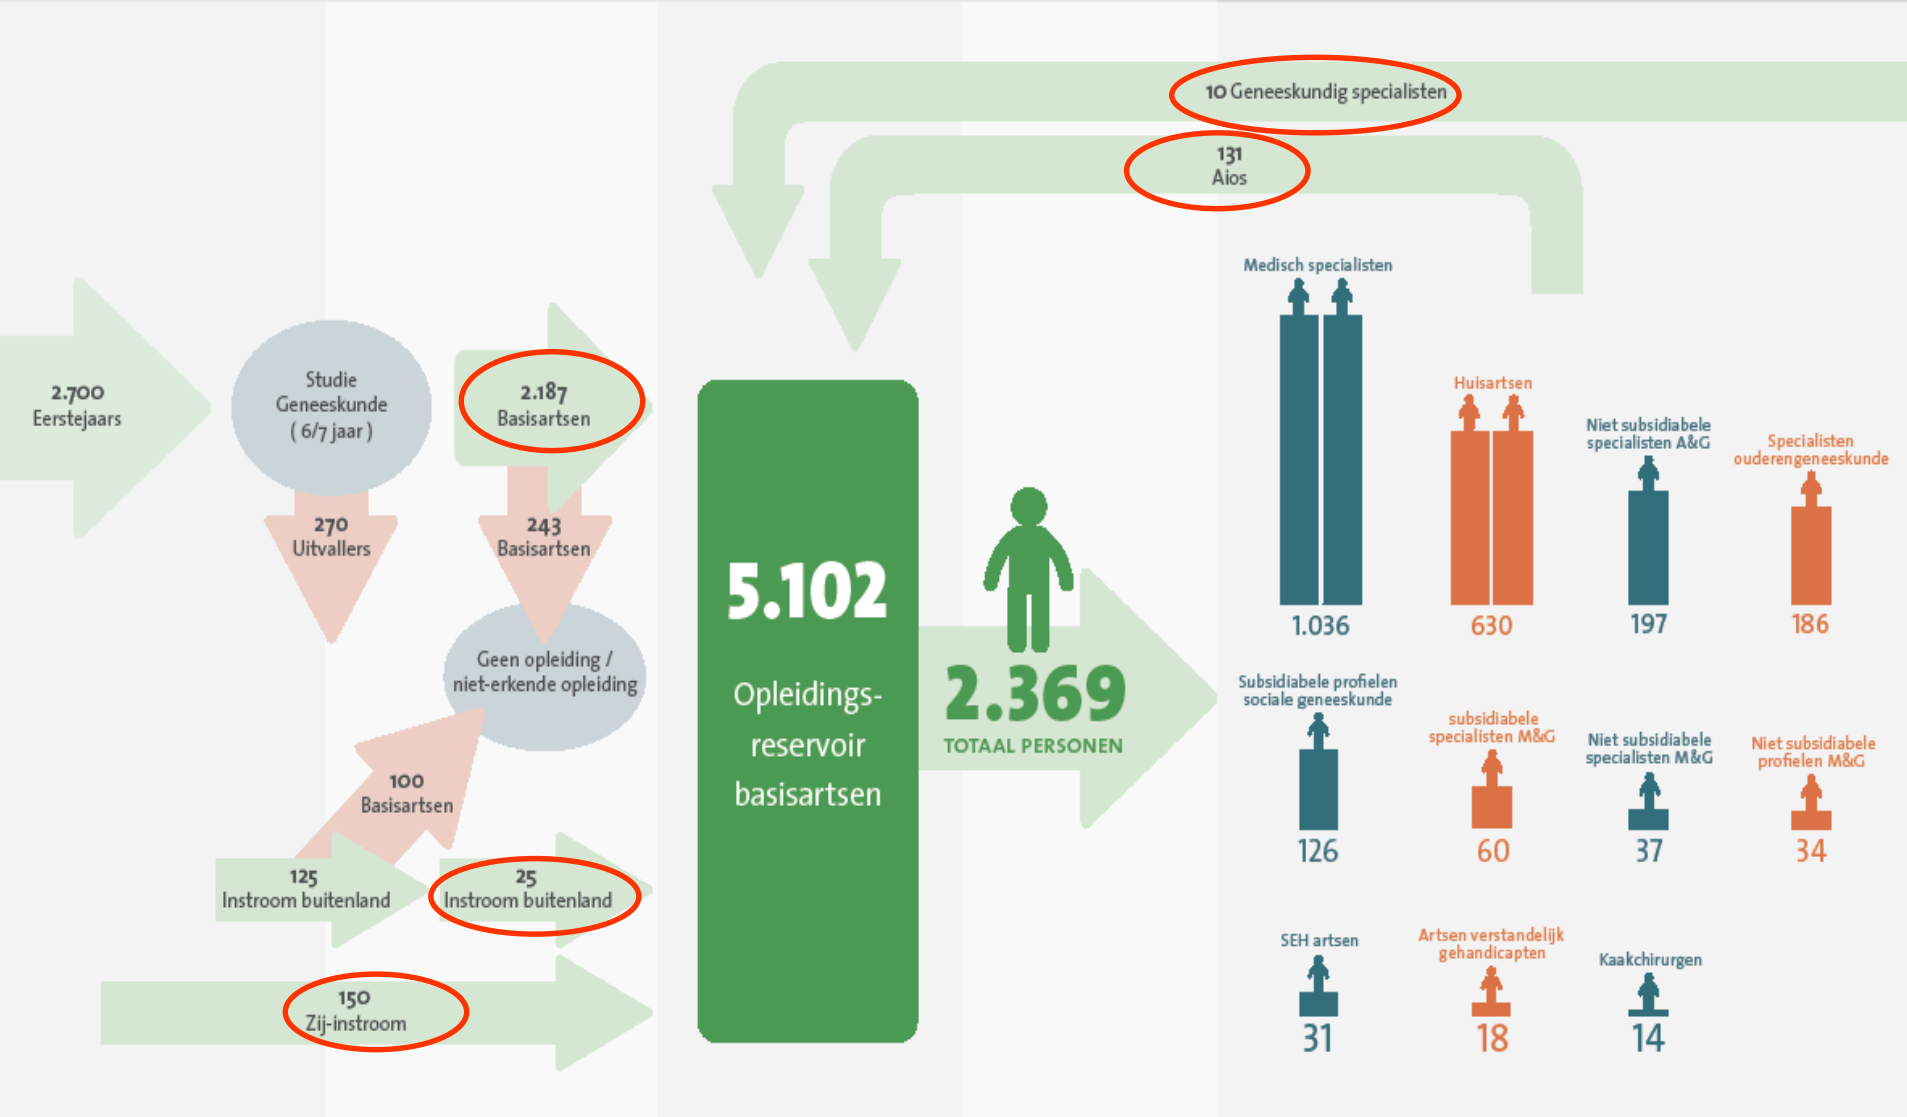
10 Geneeskundig specialisten

131
Aios

2.700
Eerstejaars

Studie
Geneeskunde
( 6/7 jaar )

2.187
Basisartsen

270
Uitvallers

243
Basisartsen

Geen opleiding /
niet-erkende opleiding

100
Basisartsen

125
Instroom buitenland

25
Instroom buitenland

150
Zij-instroom

5.102
Opleidings-
reservoir
basisartsen

2.369
TOTAAL PERSONEN

Medisch specialisten
1.036

Huisartsen
630

Niet subsidiabele specialisten A&G
197

Specialisten ouderengeneeskunde
186

Subsidiabele profielen sociale geneeskunde
126

subsidiabele specialisten M&G
60

Niet subsidiabele specialisten M&G
37

Niet subsidiabele profielen M&G
34

SEH artsen
31

Artsen verstandelijk gehandicapten
18

Kaakchirurgen
14